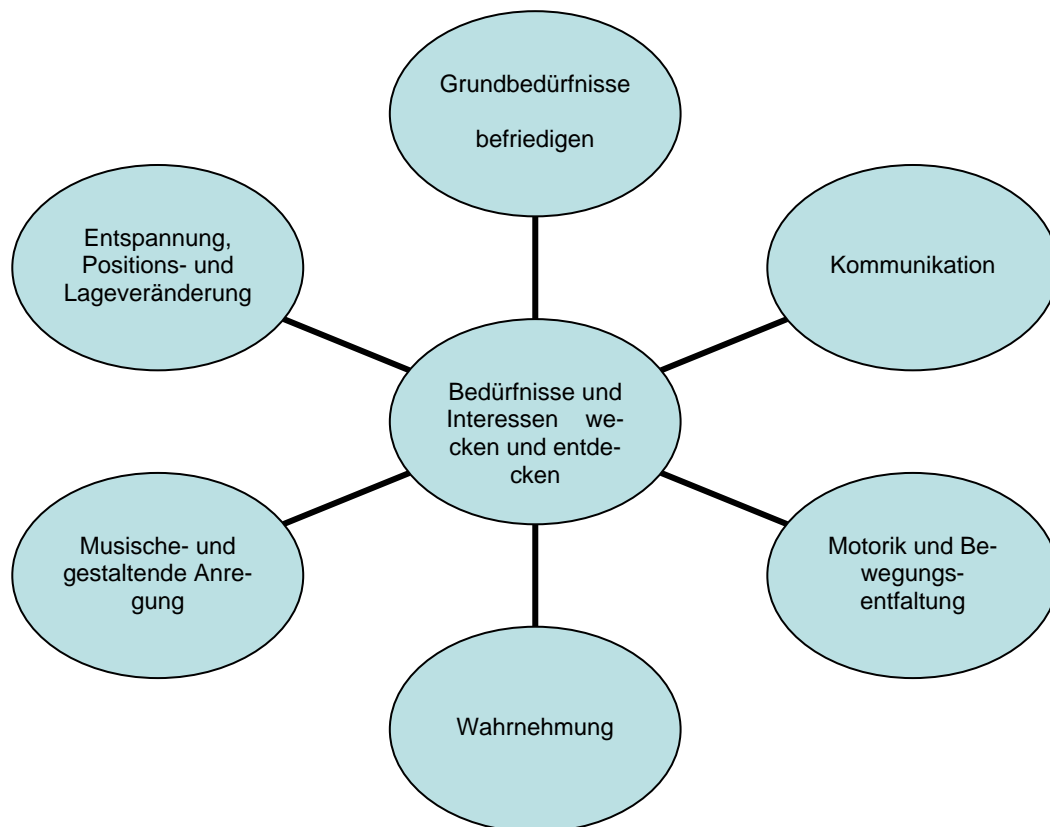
Grundbedürfnisse befriedigen

Entspannung, Positions- und Lageveränderung

Kommunikation

Bedürfnisse und Interessen wecken und entdecken

Musische- und gestaltende Anregung

Motorik und Bewegungsentfaltung

Wahrnehmung